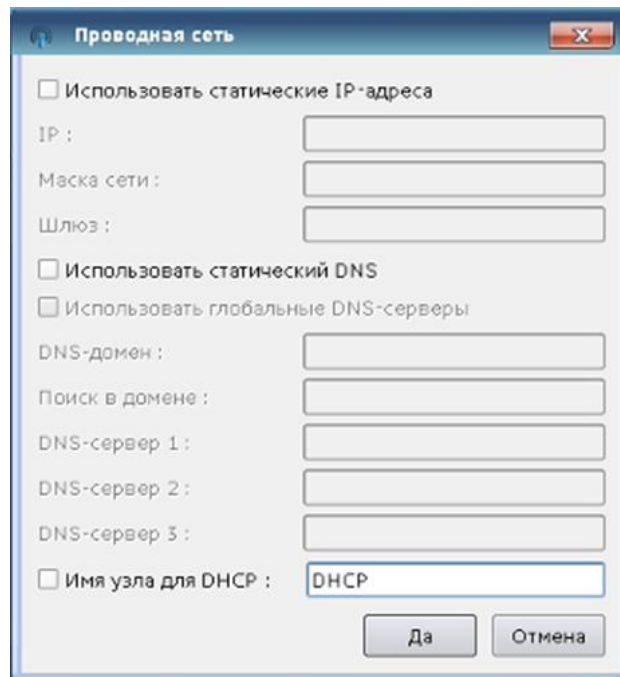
Проводная сеть

Использовать статические IP-адреса

IP :

Маска сети :

Шлюз :

Использовать статический DNS

Использовать глобальные DNS-серверы

DNS-домен :

Поиск в домене :

DNS-сервер 1 :

DNS-сервер 2 :

DNS-сервер 3 :

Имя узла для DHCP : DHCP

Да Отмена